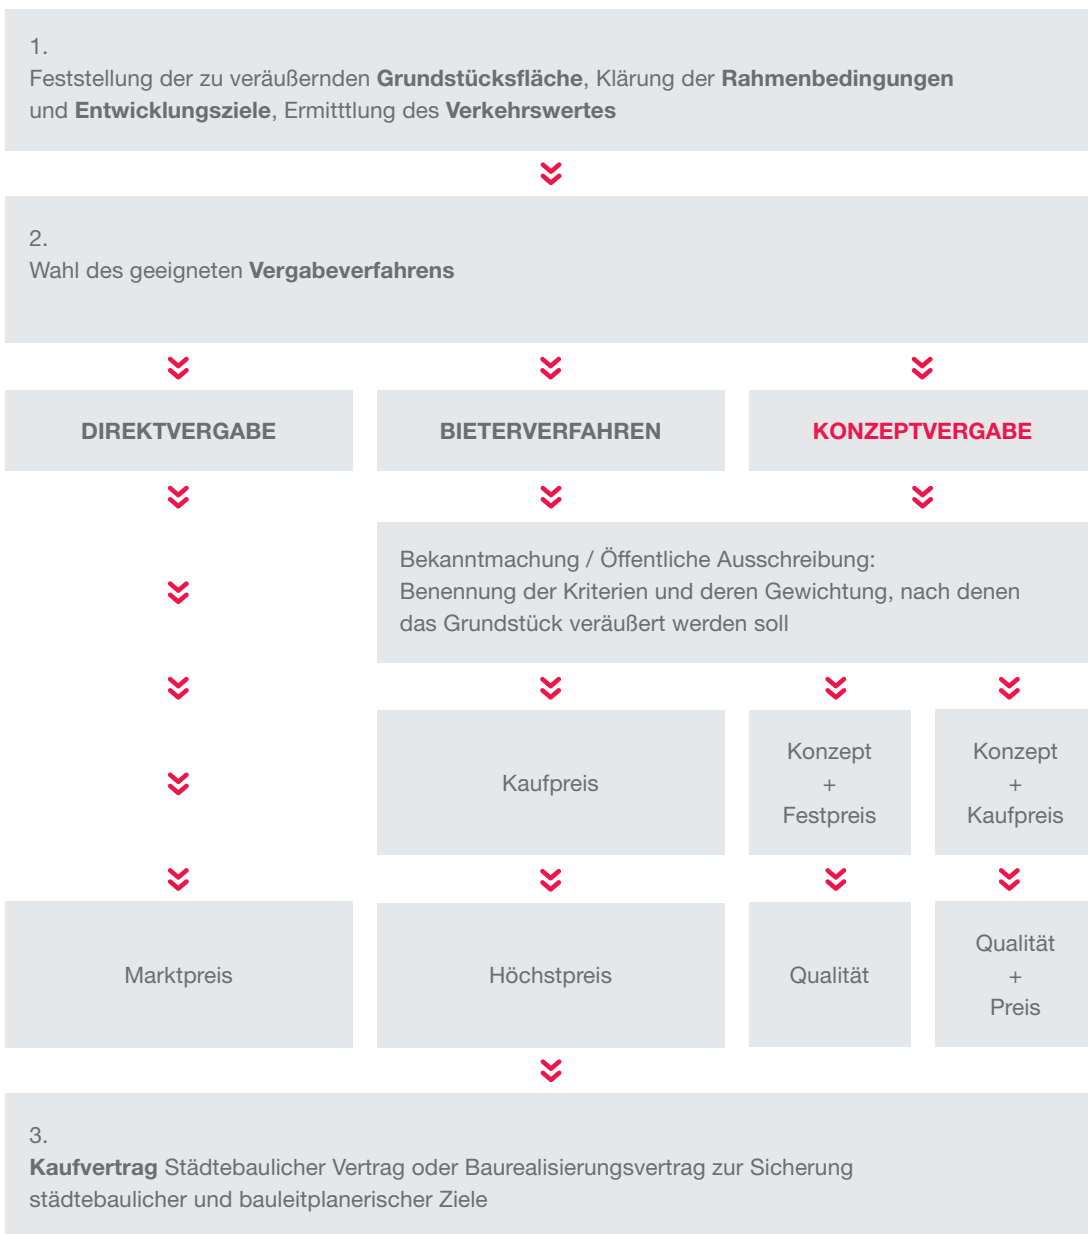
1.
Feststellung der zu veräußernden **Grundstücksfläche**, Klärung der **Rahmenbedingungen** und **Entwicklungsziele**, Ermitttlung des **Verkehrswertes**

2.
Wahl des geeigneten **Vergabeverfahrens**

DIREKTVERGABE

BIETERVERFAHREN

KONZEPTVERGABE

Bekanntmachung / Öffentliche Ausschreibung:
Benennung der Kriterien und deren Gewichtung, nach denen das Grundstück veräußert werden soll

Kaufpreis

Konzept + Festpreis

Konzept + Kaufpreis

Marktpreis

Höchstpreis

Qualität

Qualität + Preis

3.
**Kaufvertrag** Städtebaulicher Vertrag oder Baurealisierungsvertrag zur Sicherung städtebaulicher und bauleitplanerischer Ziele